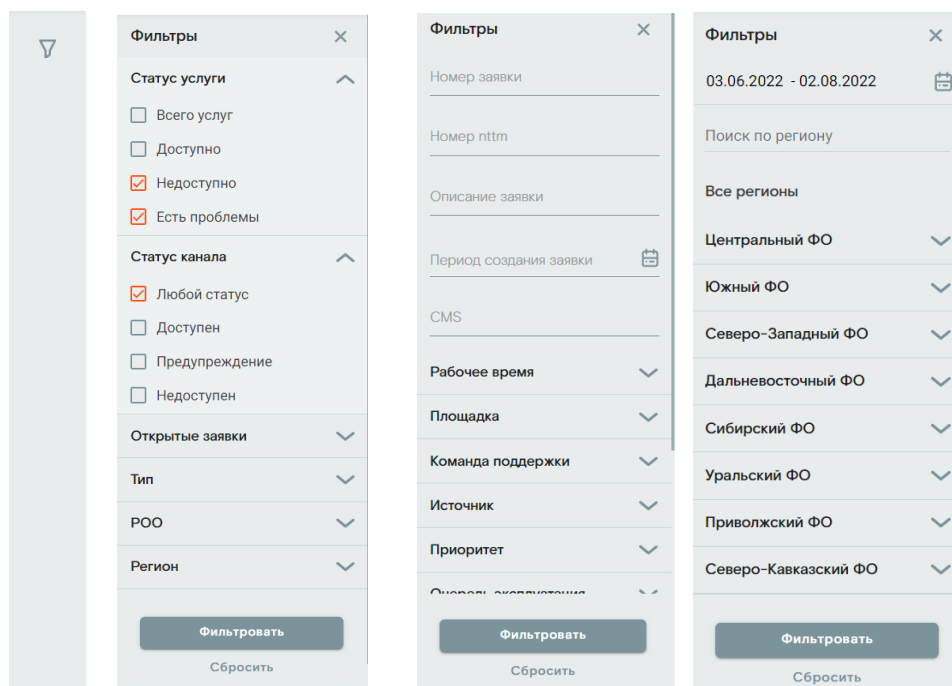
Фильтры

Статус услуги

Всего услуг

Доступно

Недоступно

Есть проблемы

Статус канала

Любой статус

Доступен

Предупреждение

Недоступен

Открытые заявки

Тип

РОО

Регион

Фильтровать

Сбросить

Фильтры

Номер заявки

Номер nttm

Описание заявки

Период создания заявки

CMS

Рабочее время

Площадка

Команда поддержки

Источник

Приоритет

Очередь эксплуатации

Фильтровать

Сбросить

Фильтры

03.06.2022 - 02.08.2022

Поиск по региону

Все регионы

Центральный ФО

Южный ФО

Северо-Западный ФО

Дальневосточный ФО

Сибирский ФО

Уральский ФО

Приволжский ФО

Северо-Кавказский ФО

Фильтровать

Сбросить